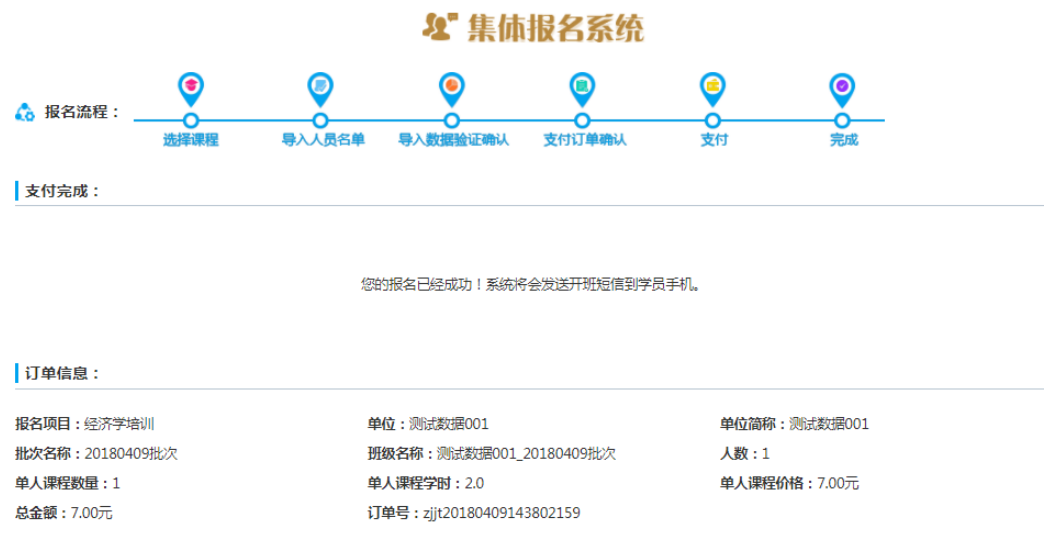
集体报名系统

报名流程：

选择课程
导入人员名单
导入数据验证确认
支付订单确认
支付
完成

支付完成：

您的报名已经成功！系统将会发送开班短信到学员手机。

订单信息：

报名项目：经济学培训
单位：测试数据001
单位简称：测试数据001
批次名称：20180409批次
班级名称：测试数据001_20180409批次
人数：1
单人课程数量：1
单人课程学时：2.0
单人课程价格：7.00元
总金额：7.00元
订单号：zjjt20180409143802159